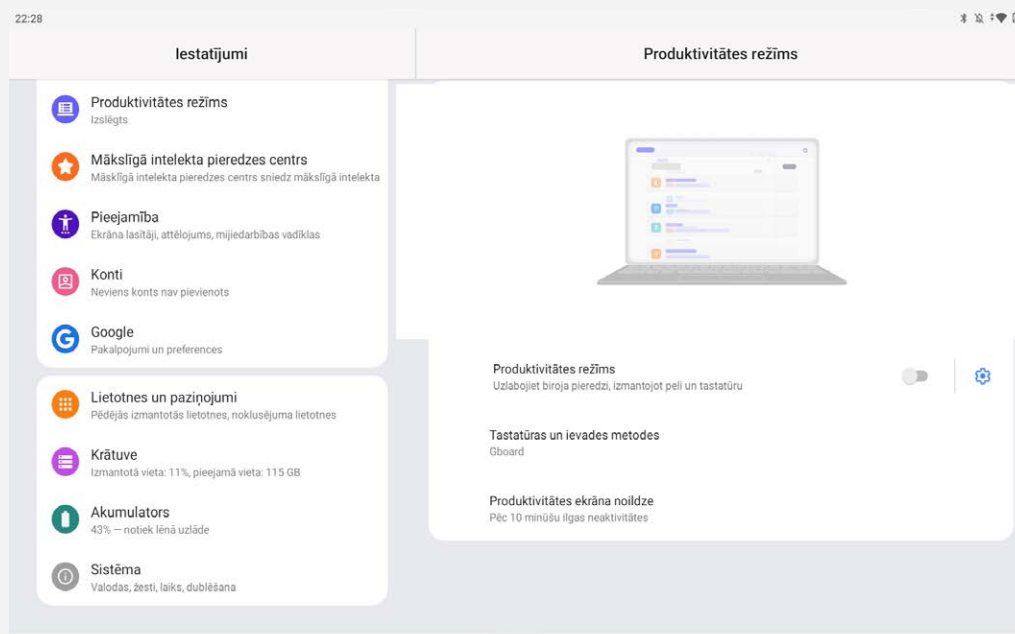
22:28

Iestatījumi

Produktivitātes režīms

Produktivitātes režīms
Izslēgts

Mākslīgā intelekta pieredzes centrs
Mākslīgā intelekta pieredzes centrs sniedz mākslīgā intelekta

Pieejamība
Ekrāna lasītāji, attēlojums, mijiedarbības vadīklas

Konti
Neviens konts nav pievienots

Google
Pakalpojumi un preferences

Lietotnes un paziņojumi
Pēdējās izmantotās lietotnes, noklusējuma lietotnes

Krātuve
Izmantotā vieta: 11%, pieejamā vieta: 115 GB

Akumulators
43% — notiek lēnā uzlāde

Sistēma
Valodas, žesti, laiks, dublēšana

Produktivitātes režīms
Uzlabojiet biroja pieredzi, izmantojot peli un tastatūru

Tastatūras un ievades metodes
Gboard

Produktivitātes ekrāna noildze
Pēc 10 minūšu ilgas neaktivitātes